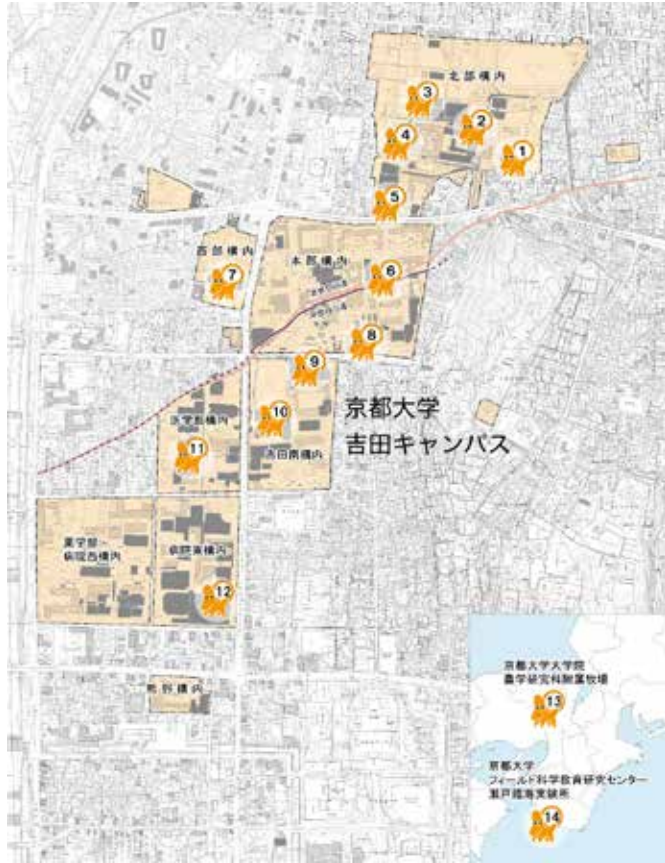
北部構内

3

2

4

1

5

西部構内

7

本部構内

6

8

9

京都大学
吉田キャンパス

10

吉田南構内

11

薬学部・病院西構内

病院構内

12

熊野構内

京都大学大学院
農学研究科附属牧場

13

京都大学
フィールド科学教育研究センター
瀬戸臨海実験所

14